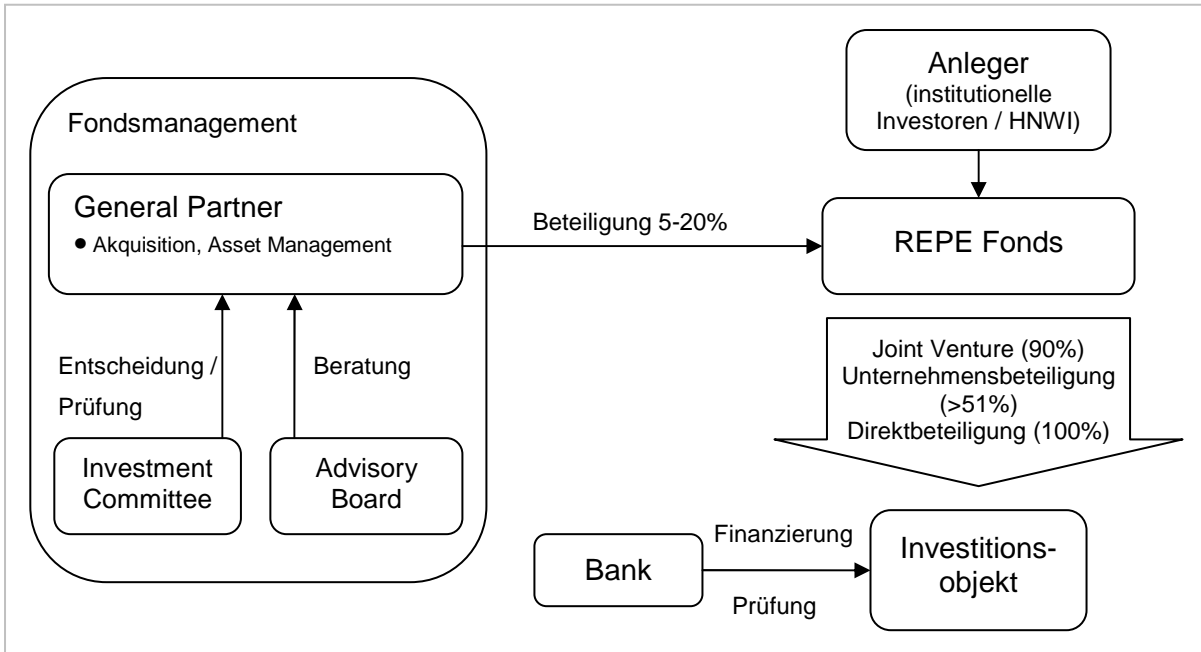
Fondsmanagement

General Partner

• Akquisition, Asset Management

Entscheidung / Prüfung

Beratung

Investment Committee

Advisory Board

Anleger (institutionelle Investoren / HNWI)

Beteiligung 5-20%

REPE Fonds

Joint Venture (90%)
Unternehmensbeteiligung (>51%)
Direktbeteiligung (100%)

Bank

Finanzierung

Prüfung

Investitionsobjekt